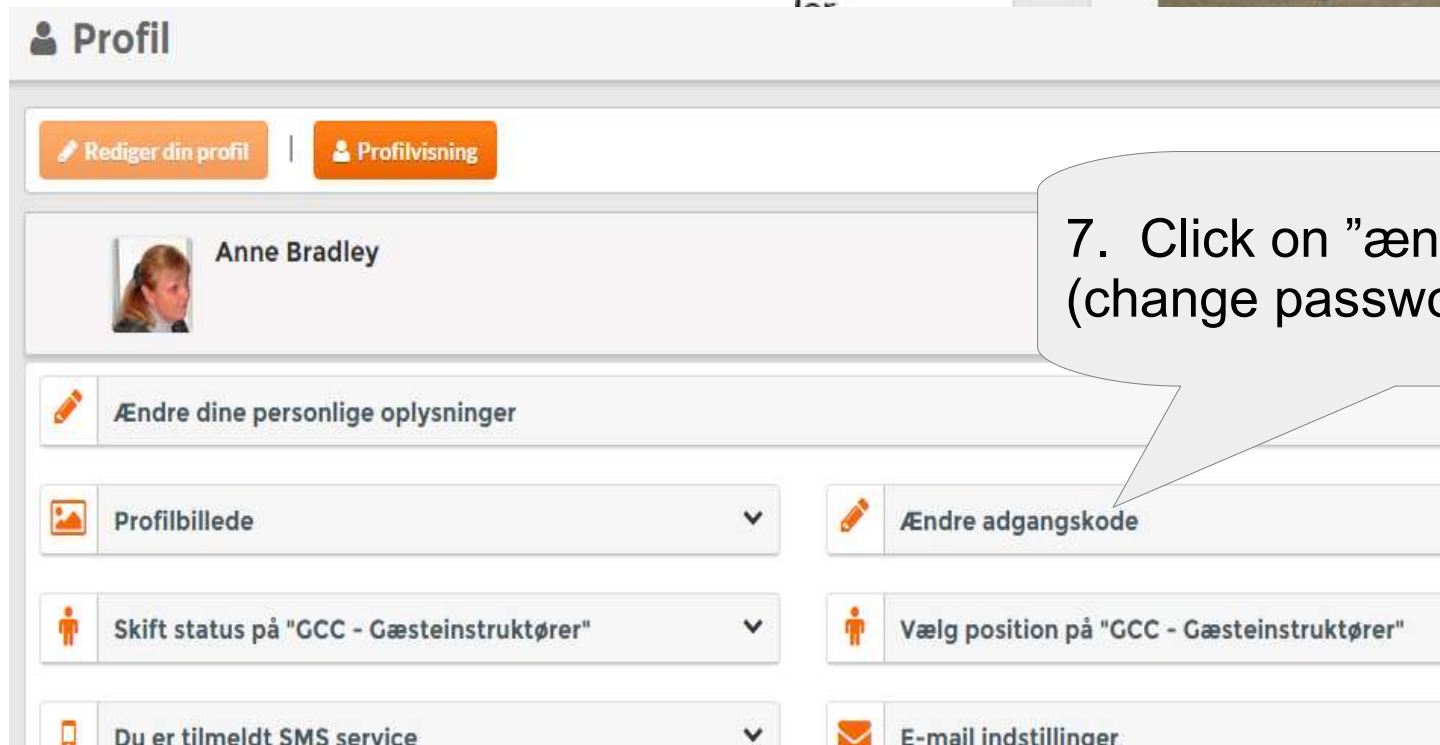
Profil

Rediger din profil | Profilvisning

Anne Bradley

7. Click on ”æn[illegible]
(change passw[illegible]

Ændre dine personlige oplysninger

Profilbillede

Ændre adgangskode

Skift status på "GCC - Gæsteinstruktører"

Vælg position på "GCC - Gæsteinstruktører"

Du er tilmeldt SMS service

E-mail indstillinger